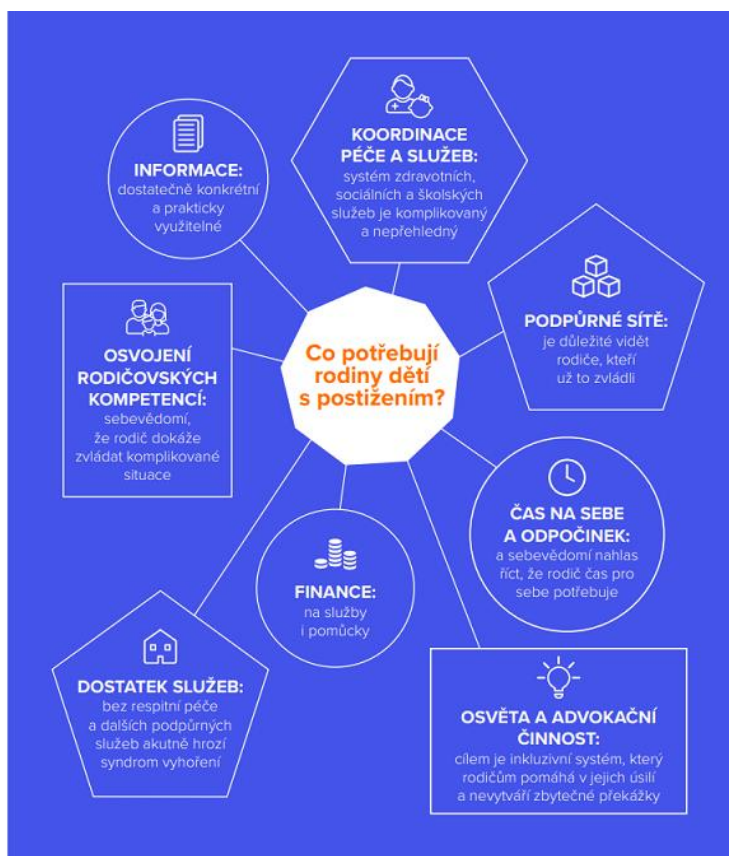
Co potřebují rodiny dětí s postižením?

INFORMACE: dostatečně konkrétní a prakticky využitelné

KOORDINACE PÉČE A SLUŽEB: systém zdravotních, sociálních a školských služeb je komplikovaný a nepřehledný

PODPŮRNÉ SÍTĚ: je důležité vidět rodiče, kteří už to zvládli

OSVOJENÍ RODIČOVSKÝCH KOMPETENCÍ: sebevědomí, že rodič dokáže zvládat komplikované situace

ČAS NA SEBE A ODPOČINEK: a sebevědomí nahlas říct, že rodič čas pro sebe potřebuje

FINANCE: na služby i pomůcky

DOSTATEK SLUŽEB: bez respitní péče a dalších podpůrných služeb akutně hrozí syndrom vyhoření

OSVĚTA A ADVOKAČNÍ ČINNOST: cílem je inkluzivní systém, který rodičům pomáhá v jejich úsilí a nevytváří zbytečné překážky